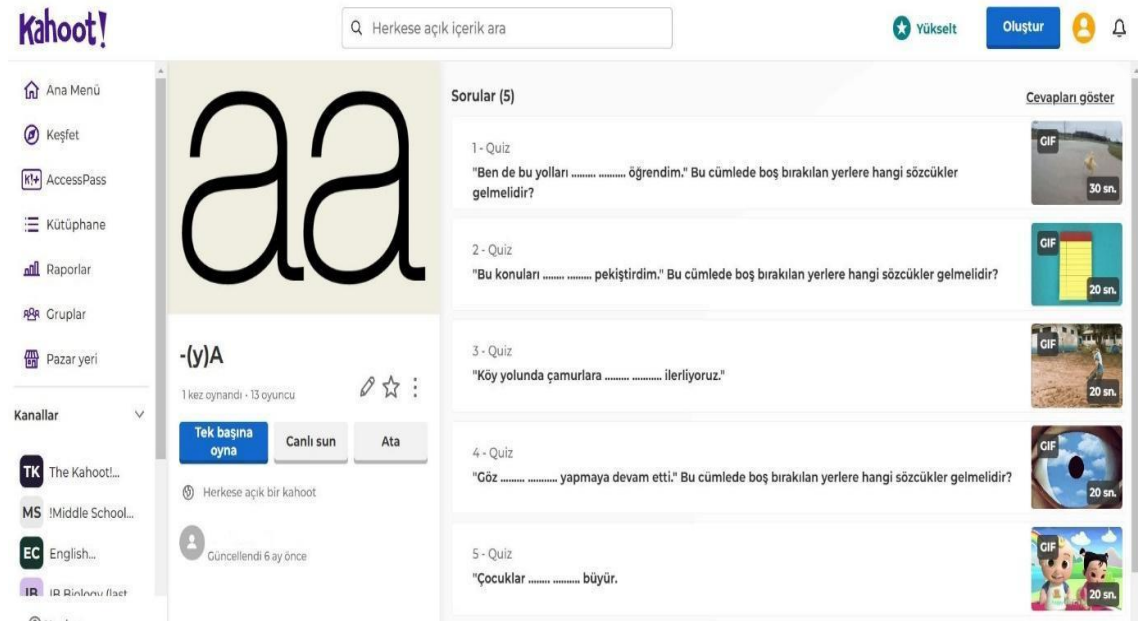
Kahoot!

Herkese açık içerik ara

Yükselt

Oluştur

Ana Menü

Keşfet

AccessPass

Kütüphane

Raporlar

Gruplar

Pazar yeri

Kanallar

TK The Kahoot!...

MS !Middle School...

EC English...

IB IB Biology (last

aa

-(y)A

1 kez oynandı · 13 oyuncu

Tek başına oyna

Canlı sun

Ata

Herkese açık bir kahoot

Güncellendi 6 ay önce

Sorular (5)

Cevapları göster

1 - Quiz

"Ben de bu yolları ........ ......... öğrendim." Bu cümlede boş bırakılan yerlere hangi sözcükler gelmelidir?

GIF

30 sn.

2 - Quiz

"Bu konuları ........ ........ pekiştirdim." Bu cümlede boş bırakılan yerlere hangi sözcükler gelmelidir?

GIF

20 sn.

3 - Quiz

"Köy yolunda çamurlara ........ ......... ilerliyoruz."

GIF

20 sn.

4 - Quiz

"Göz ........ ......... yapmaya devam etti." Bu cümlede boş bırakılan yerlere hangi sözcükler gelmelidir?

GIF

20 sn.

5 - Quiz

"Çocuklar ........ ........ büyür.

GIF

20 sn.